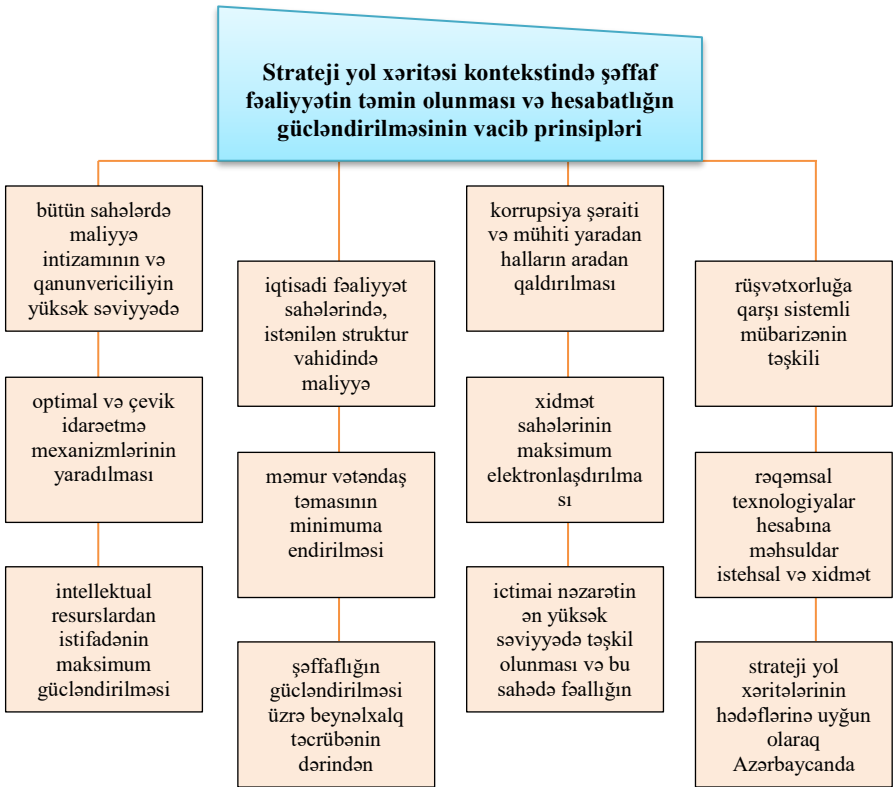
Strateji yol xəritəsi kontekstində şəffaf fəaliyyətin təmin olunması və hesabatlığın gücləndirilməsinin vacib prinsipləri

bütün sahələrdə maliyyə intizamının və qanunvericiliyin yüksək səviyyədə

optimal və çevik idarəetmə mexanizmlərinin yaradılması

intellektual resurslardan istifadənin maksimum gücləndirilməsi

iqtisadi fəaliyyət sahələrində, istənilən struktur vahidində maliyyə

məmur vətəndaş təmasının minimuma endirilməsi

şəffaflığın gücləndirilməsi üzrə beynəlxalq təcrübənin dərindən

korrupsiya şəraiti və mühiti yaradan halların aradan qaldırılması

xidmət sahələrinin maksimum elektronlaşdırılması

ictimai nəzarətin ən yüksək səviyyədə təşkil olunması və bu sahədə fəallığın

rüşvətxorluğa qarşı sistemli mübarizənin təşkili

rəqəmsal texnologiyalar hesabına məhsuldar istehsal və xidmət

strateji yol xəritələrinin hədəflərinə uyğun olaraq Azərbaycanda